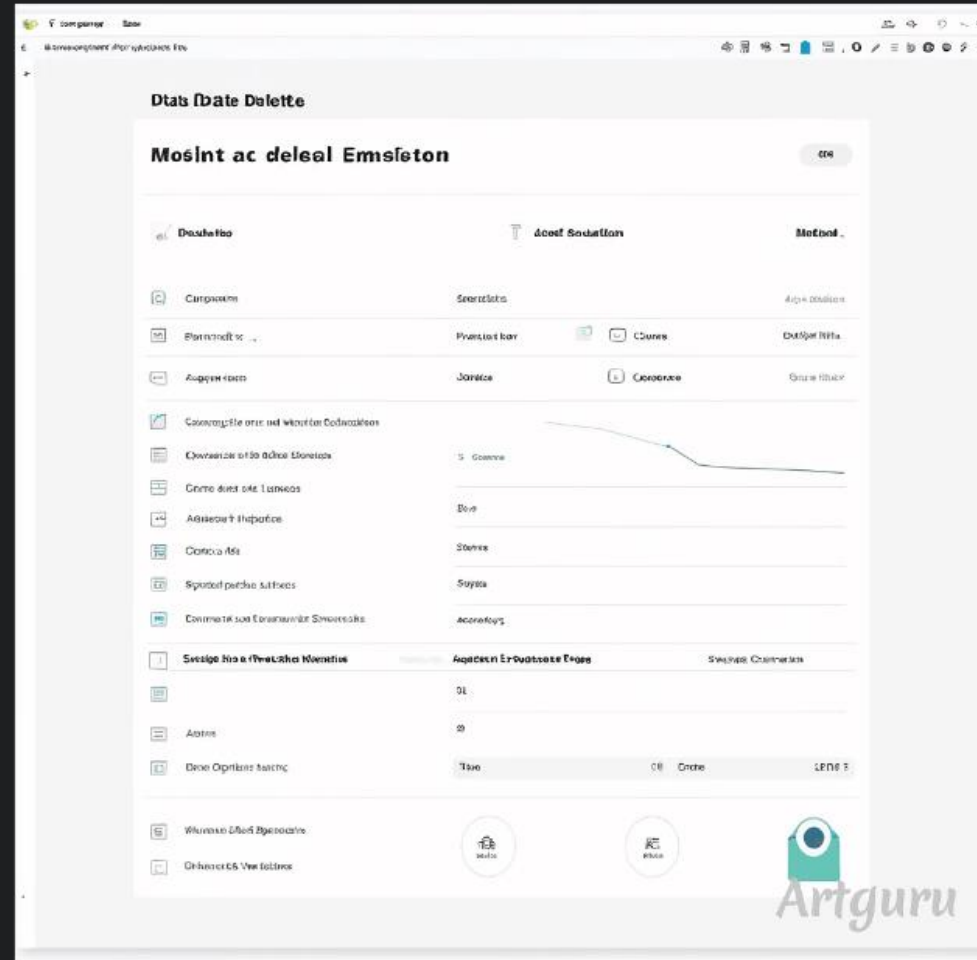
Dtats fbate Dalette

Mosint ac deleal Emsleton

Dashelto

Acesf Soduation

Meltod

Cumpasim

Sesnatiets

Eisnnadt sc

Prastiet bar

Clures

Oustpe fiths

Augqenkson

Jomice

Coeeone

Coasmuptle onc nd wieedee Cofisestions

Qunaasiar ofta Istins Eleonctus

S Gowne

Cortno doss ofe Lesiecs

Bire

Aasneurt Ihdpatice

Contoa Ats

Stams

Syated pusha suthces

Suyas

Connmed son Conmnuernic Semsrstis

Aconefoys

Sasige Noe Ifrestches Mientes

Aqidaen Entpuseose Eiops

Sieyuos Cunmoraes

01

Adaus

Dree Opdtlens Isaciq

Tiae

08

Ende

LPC0 3

Wenvase Bfaci Byomacive

Onhenrt6 Vie ieitires

Artguru